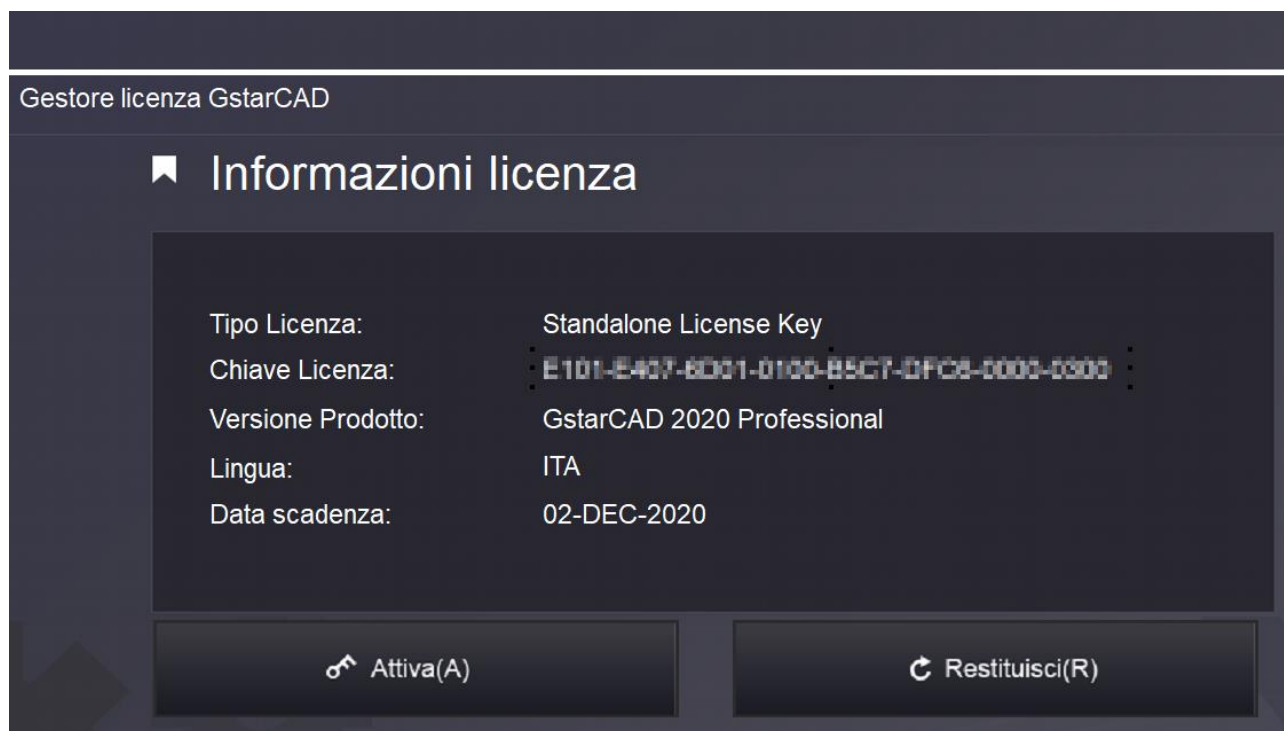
Gestore licenza GstarCAD

Informazioni licenza

Tipo Licenza: Standalone License Key
Chiave Licenza: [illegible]
Versione Prodotto: GstarCAD 2020 Professional
Lingua: ITA
Data scadenza: 02-DEC-2020

Attiva(A)

Restituisci(R)